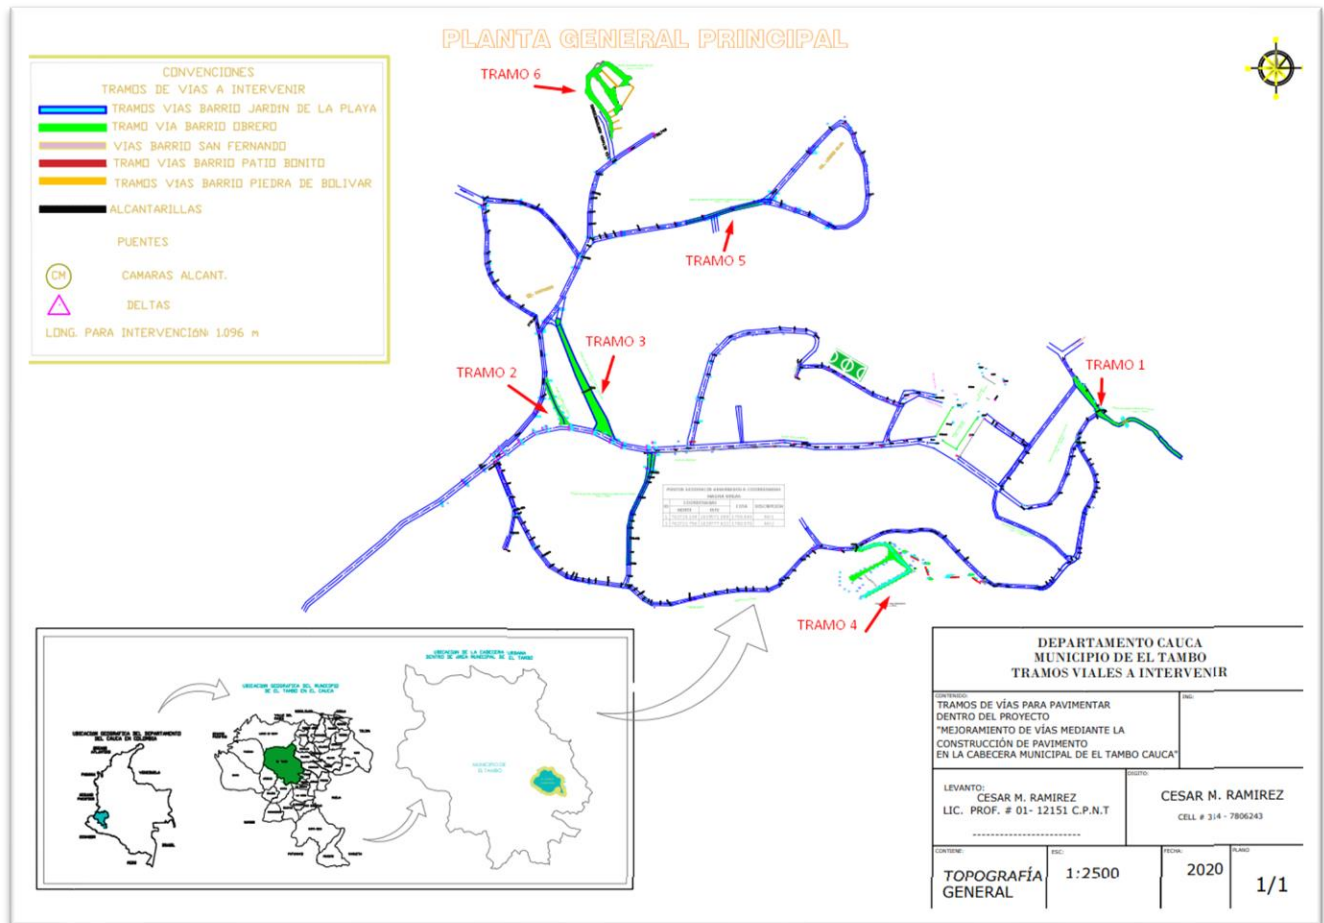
PLANTA GENERAL PRINCIPAL

CONVENCIONES
TRAMOS DE VIAS A INTERVENIR
TRAMOS VIAS BARRIO JARDIN DE LA PLAYA
TRAMO VIA BARRIO OBRERO
VIAS BARRIO SAN FERNANDO
TRAMO VIAS BARRIO PATIO BONITO
TRAMOS VIAS BARRIO PIEDRA DE BOLIVAR
ALCANTARILLAS
PUENTES
CM CAMARAS ALCANT.
DELTAS
LONG. PARA INTERVENCIÓN: 1.096 m

TRAMO 6
TRAMO 5
TRAMO 3
TRAMO 2
TRAMO 1
TRAMO 4

UBICACION GEOGRAFICA DEL DEPARTAMENTO DEL CAUCA EN COLOMBIA
UBICACION GEOGRAFICA DEL MUNICIPIO DE EL TAMBO EN EL CAUCA
UBICACION DE LA CABECERA URBANA DENTRO DE AREA MUNICIPAL DE EL TAMBO
MUNICIPIO DE EL TAMBO

DEPARTAMENTO CAUCA
MUNICIPIO DE EL TAMBO
TRAMOS VIALES A INTERVENIR

CONTENIDO:
TRAMOS DE VÍAS PARA PAVIMENTAR
DENTRO DEL PROYECTO
"MEJORAMIENTO DE VÍAS MEDIANTE LA CONSTRUCCIÓN DE PAVIMENTO EN LA CABECERA MUNICIPAL DE EL TAMBO CAUCA"
ING:

LEVANTO:
CESAR M. RAMIREZ
LIC. PROF. # 01- 12151 C.P.N.T
DIGITO:
CESAR M. RAMIREZ
CELL # 314 - 7806243

CONTIENE:
TOPOGRAFÍA GENERAL
ESC:
1:2500
FECHA:
2020
PLANO
1/1